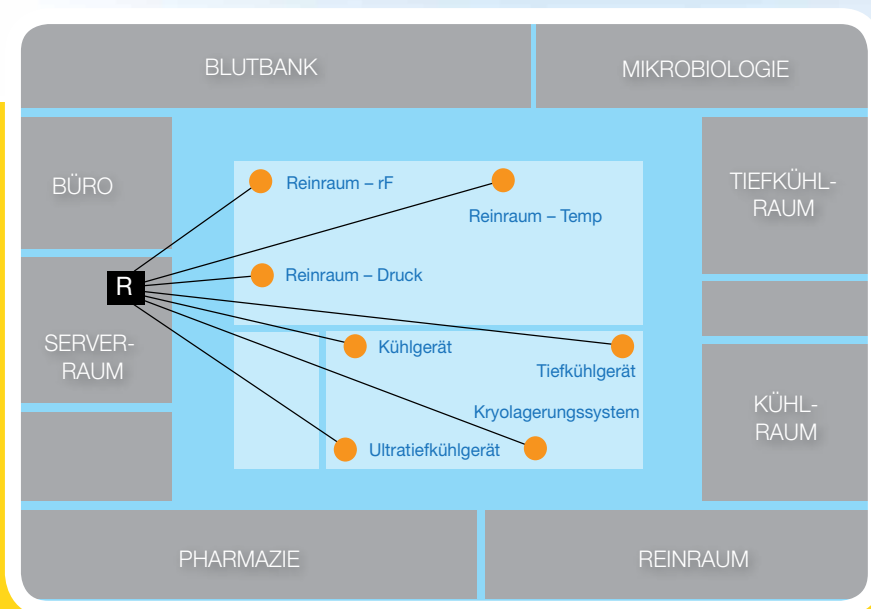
BLUTBANK

MIKROBIOLOGIE

BÜRO

Reinraum – rF

Reinraum – Temp

TIEFKÜHLRAUM

R

Reinraum – Druck

SERVERRAUM

Kühlgerät

Tiefkühlgerät

Kryolagerungssystem

KÜHLRAUM

Ultratiefkühlgerät

PHARMAZIE

REINRAUM